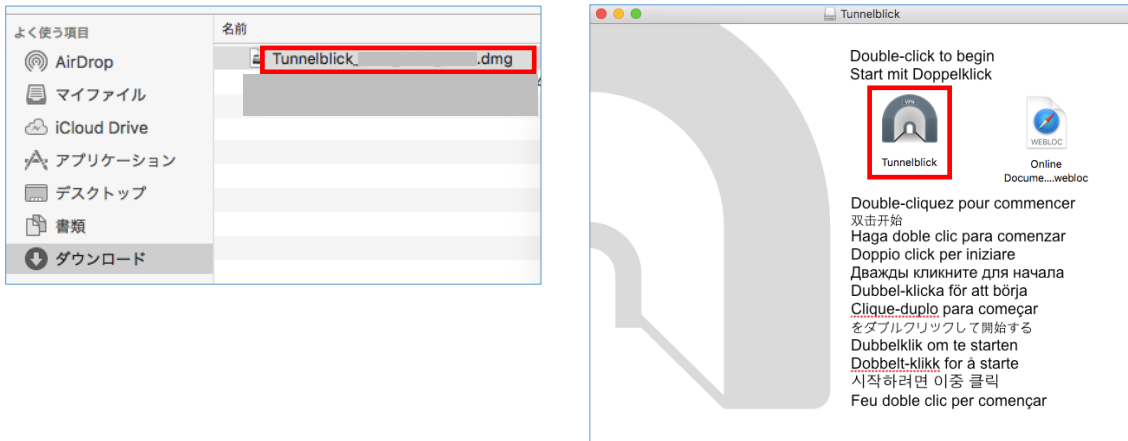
よく使う項目

AirDrop

マイファイル

iCloud Drive

アプリケーション

デスクトップ

書類

ダウンロード

名前

Tunnelblick_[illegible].dmg

Tunnelblick

Double-click to begin
Start mit Doppelklick

VPN

Tunnelblick

WEBLOC

Online Docume....webloc

Double-cliquez pour commencer
双击开始
Haga doble clic para comenzar
Doppio click per iniziare
Дважды кликните для начала
Dubbel-klicka för att börja
Clique-duplo para começar
をダブルクリックして開始する
Dubbelklik om te starten
Dobbelt-klikk for å starte
시작하려면 이중 클릭
Feu doble clic per començar